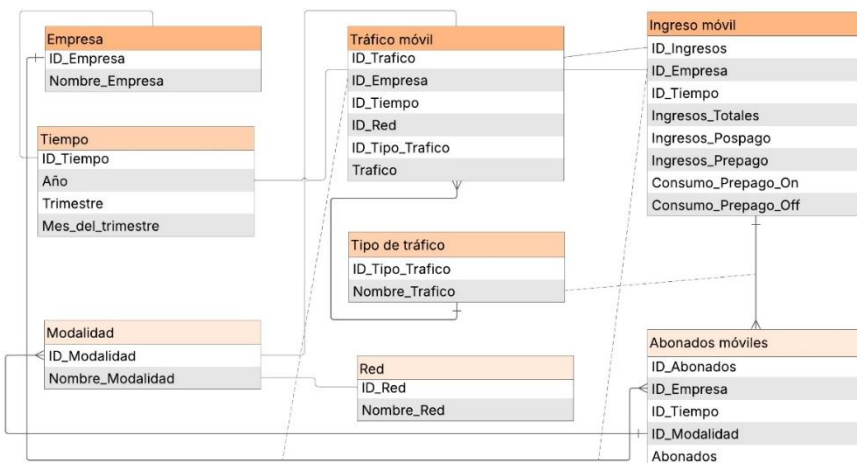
Empresa
ID_Empresa
Nombre_Empresa

Tiempo
ID_Tiempo
Año
Trimestre
Mes_del_trimestre

Tráfico móvil
ID_Trafico
ID_Empresa
ID_Tiempo
ID_Red
ID_Tipo_Trafico
Trafico

Tipo de tráfico
ID_Tipo_Trafico
Nombre_Trafico

Ingreso móvil
ID_Ingresos
ID_Empresa
ID_Tiempo
Ingresos_Totales
Ingresos_Pospago
Ingresos_Prepago
Consumo_Prepago_On
Consumo_Prepago_Off

Modalidad
ID_Modalidad
Nombre_Modalidad

Red
ID_Red
Nombre_Red

Abonados móviles
ID_Abonados
ID_Empresa
ID_Tiempo
ID_Modalidad
Abonados